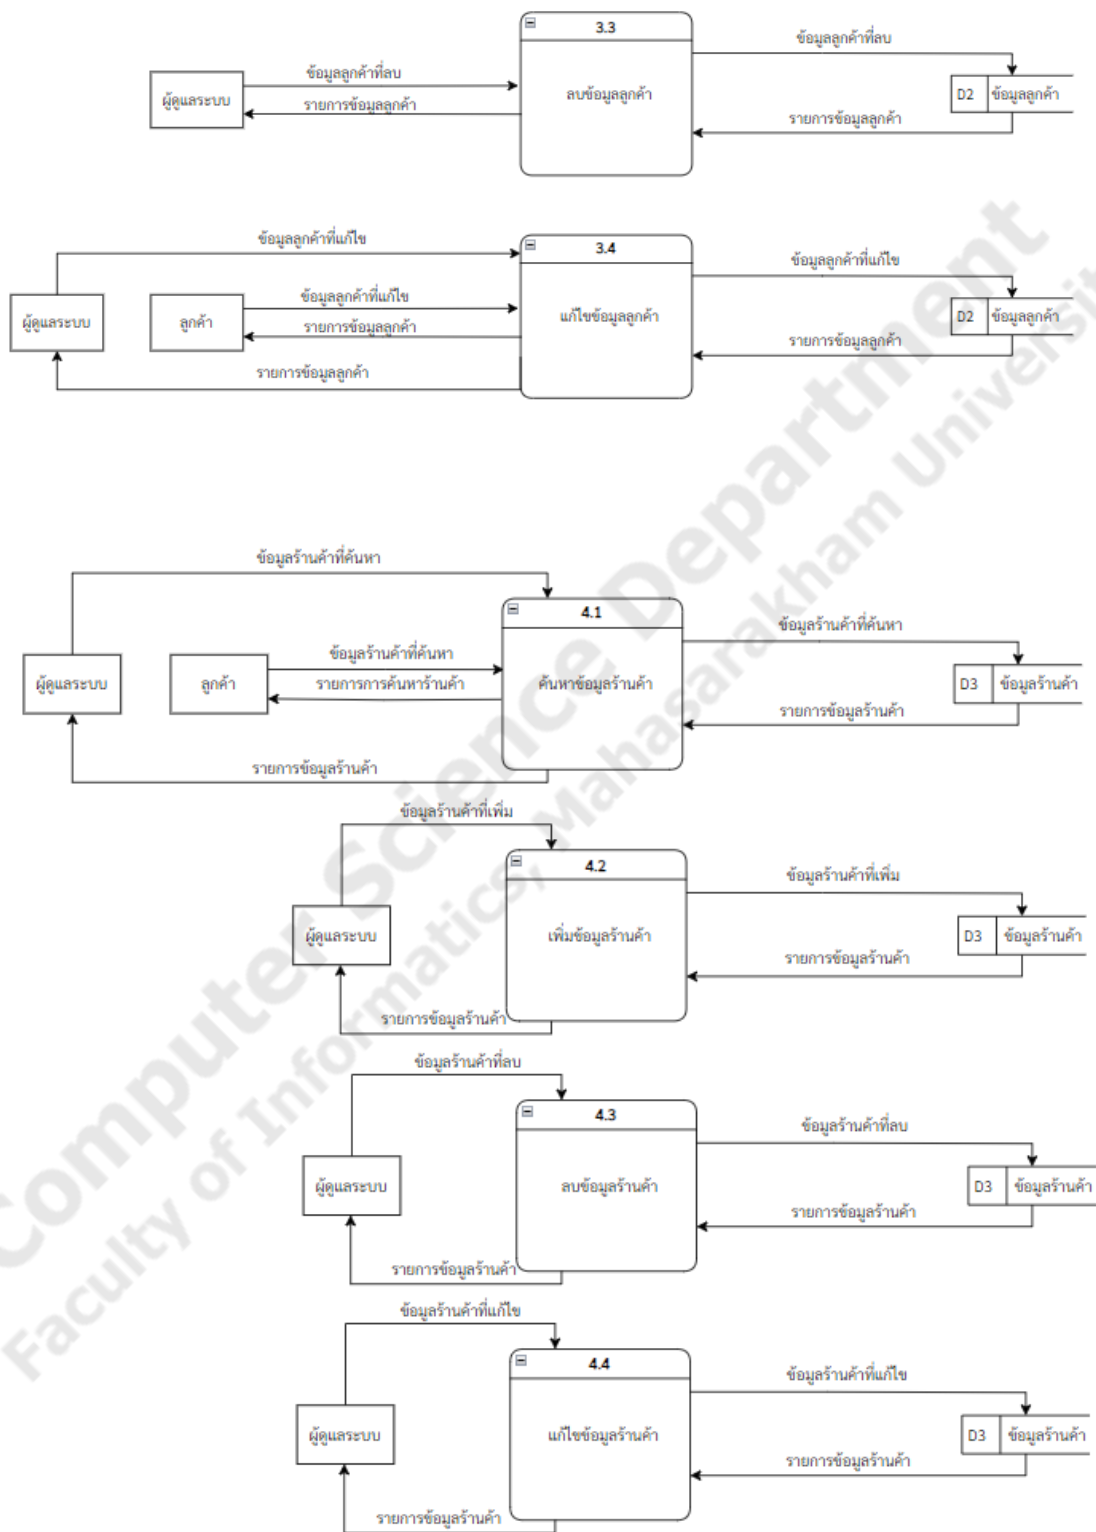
3.3
ข้อมูลลูกค้าที่ลบ
ผู้ดูแลระบบ
ข้อมูลลูกค้าที่ลบ
รายการข้อมูลลูกค้า
ลบข้อมูลลูกค้า
D2 ข้อมูลลูกค้า
รายการข้อมูลลูกค้า

ข้อมูลลูกค้าที่แก้ไข
3.4
ข้อมูลลูกค้าที่แก้ไข
ผู้ดูแลระบบ
ลูกค้า
ข้อมูลลูกค้าที่แก้ไข
รายการข้อมูลลูกค้า
แก้ไขข้อมูลลูกค้า
D2 ข้อมูลลูกค้า
รายการข้อมูลลูกค้า
รายการข้อมูลลูกค้า

ข้อมูลร้านค้าที่ค้นหา
4.1
ข้อมูลร้านค้าที่ค้นหา
ผู้ดูแลระบบ
ลูกค้า
ข้อมูลร้านค้าที่ค้นหา
รายการการค้นหาร้านค้า
ค้นหาข้อมูลร้านค้า
D3 ข้อมูลร้านค้า
รายการข้อมูลร้านค้า
รายการข้อมูลร้านค้า

ข้อมูลร้านค้าที่เพิ่ม
4.2
ข้อมูลร้านค้าที่เพิ่ม
ผู้ดูแลระบบ
เพิ่มข้อมูลร้านค้า
D3 ข้อมูลร้านค้า
รายการข้อมูลร้านค้า
รายการข้อมูลร้านค้า

ข้อมูลร้านค้าที่ลบ
4.3
ข้อมูลร้านค้าที่ลบ
ผู้ดูแลระบบ
ลบข้อมูลร้านค้า
D3 ข้อมูลร้านค้า
รายการข้อมูลร้านค้า
รายการข้อมูลร้านค้า

ข้อมูลร้านค้าที่แก้ไข
4.4
ข้อมูลร้านค้าที่แก้ไข
ผู้ดูแลระบบ
แก้ไขข้อมูลร้านค้า
D3 ข้อมูลร้านค้า
รายการข้อมูลร้านค้า
รายการข้อมูลร้านค้า

Computer Science Department
Faculty of Informatics, Mahasarakham University